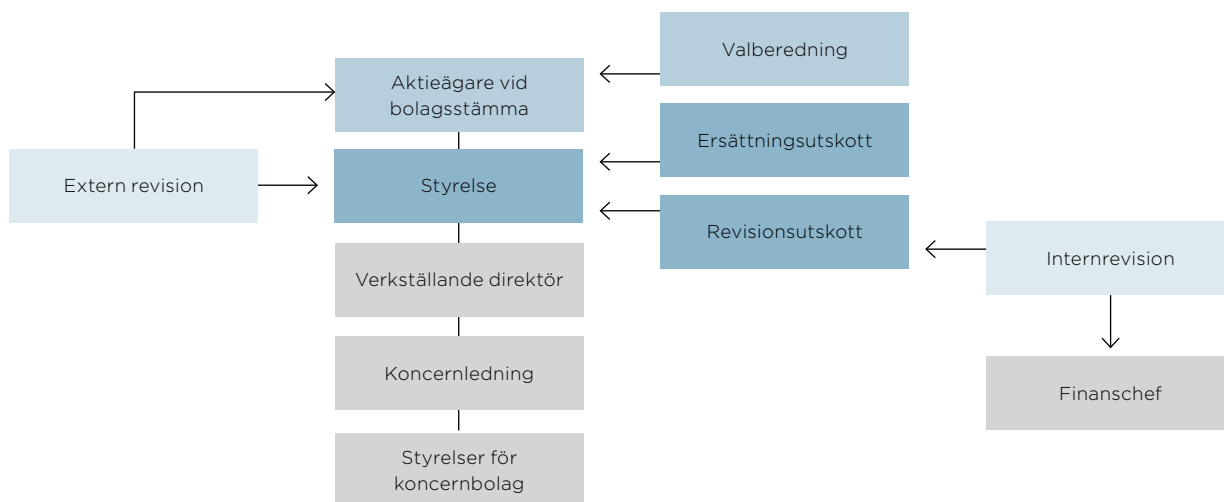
Valberedning

Aktieägare vid bolagsstämma

Ersättningsutskott

Extern revision

Styrelse

Revisionsutskott

Internrevision

Verkställande direktör

Koncernledning

Finanschef

Styrelser för koncernbolag